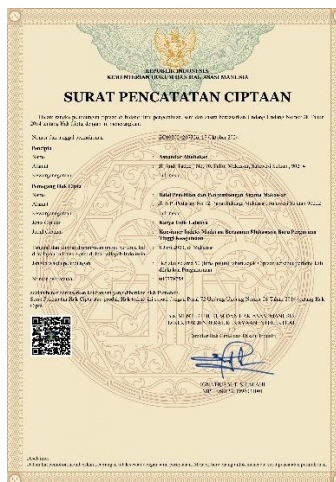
REPUBLIK INDONESIA
KEMENTERIAN HUKUM DAN HAK ASASI MANUSIA

SURAT PENCATATAN CIPTAAN

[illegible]

| | |
|---|---|
| Nomor dan tanggal permohonan | : EC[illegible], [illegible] Oktober 202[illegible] |
| Pencipta | |
| Nama | : Amaludin Abdhaker |
| Alamat | : Jl. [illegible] Makassar, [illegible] |
| Kewarganegaraan | : Indonesia |
| Pemegang Hak Cipta | |
| Nama | : Balai Penelitian dan Pengembangan Agama Makassar |
| Alamat | : Jl. A.P. Pettarani No. 72 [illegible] Makassar, Sulawesi Selatan 90222 |
| Kewarganegaraan | : Indonesia |
| Jenis Ciptaan | : Karya Tulis Lainnya |
| Judul Ciptaan | : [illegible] |
| Tanggal dan tempat diumumkan untuk pertama kali di wilayah Indonesia atau di luar wilayah Indonesia | : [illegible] |
| Jangka waktu pelindungan | : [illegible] |
| Nomor pencatatan | : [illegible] |

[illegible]

a.n. MENTERI HUKUM DAN HAK ASASI MANUSIA
DIREKTUR JENDERAL KEKAYAAN INTELEKTUAL
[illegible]

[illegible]
NIP. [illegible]

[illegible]